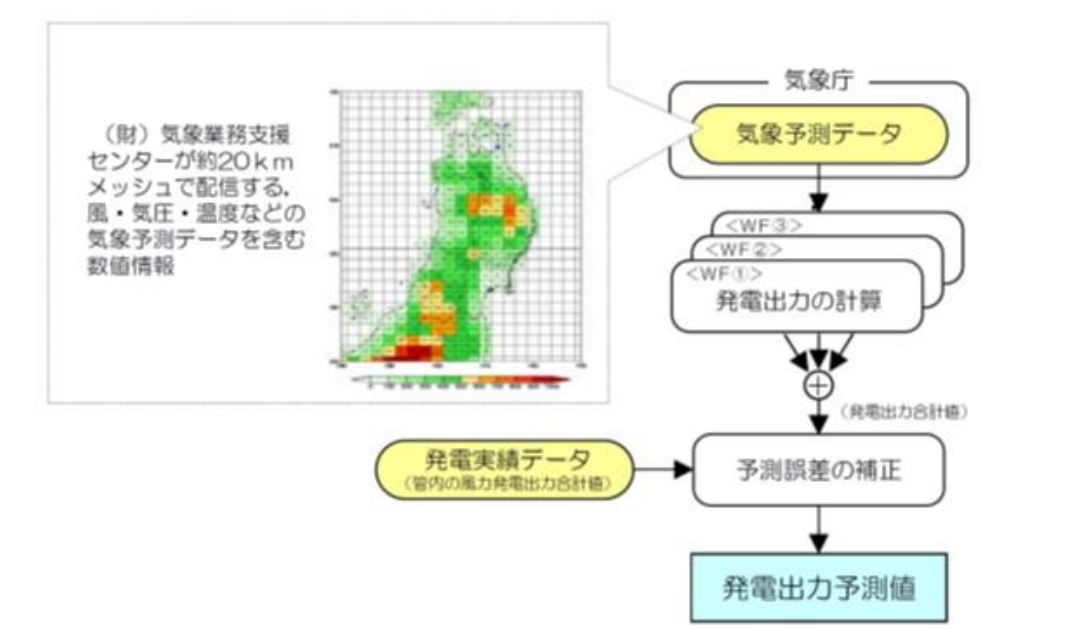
（財）気象業務支援センターが約20ｋｍメッシュで配信する，風・気圧・温度などの気象予測データを含む数値情報

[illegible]

気象庁

気象予測データ

<WF③>

<WF②>

<WF①>

発電出力の計算

$\oplus$

（発電出力合計値）

発電実績データ
（管内の風力発電出力合計値）

予測誤差の補正

発電出力予測値